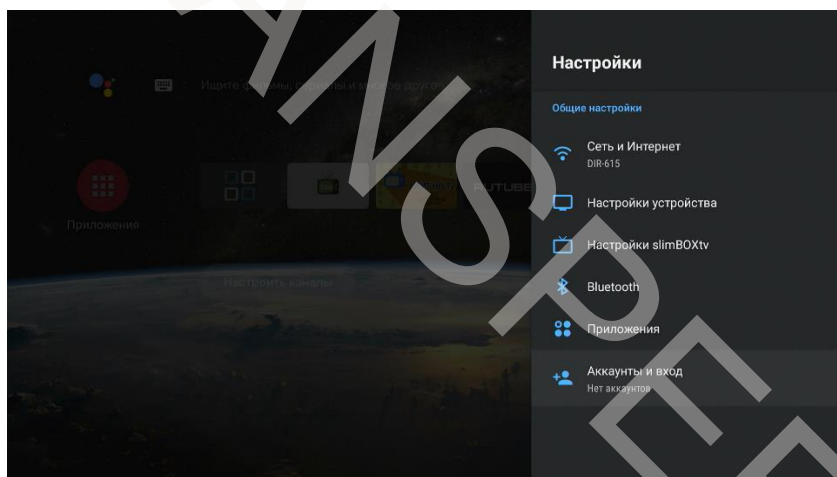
Ищите фильмы, сериалы и многое другое

Приложения

Настроить каналы

Настройки

Общие настройки

Сеть и Интернет
DIR-615

Настройки устройства

Настройки slimBOXtv

Bluetooth

Приложения

Аккаунты и вход
Нет аккаунтов